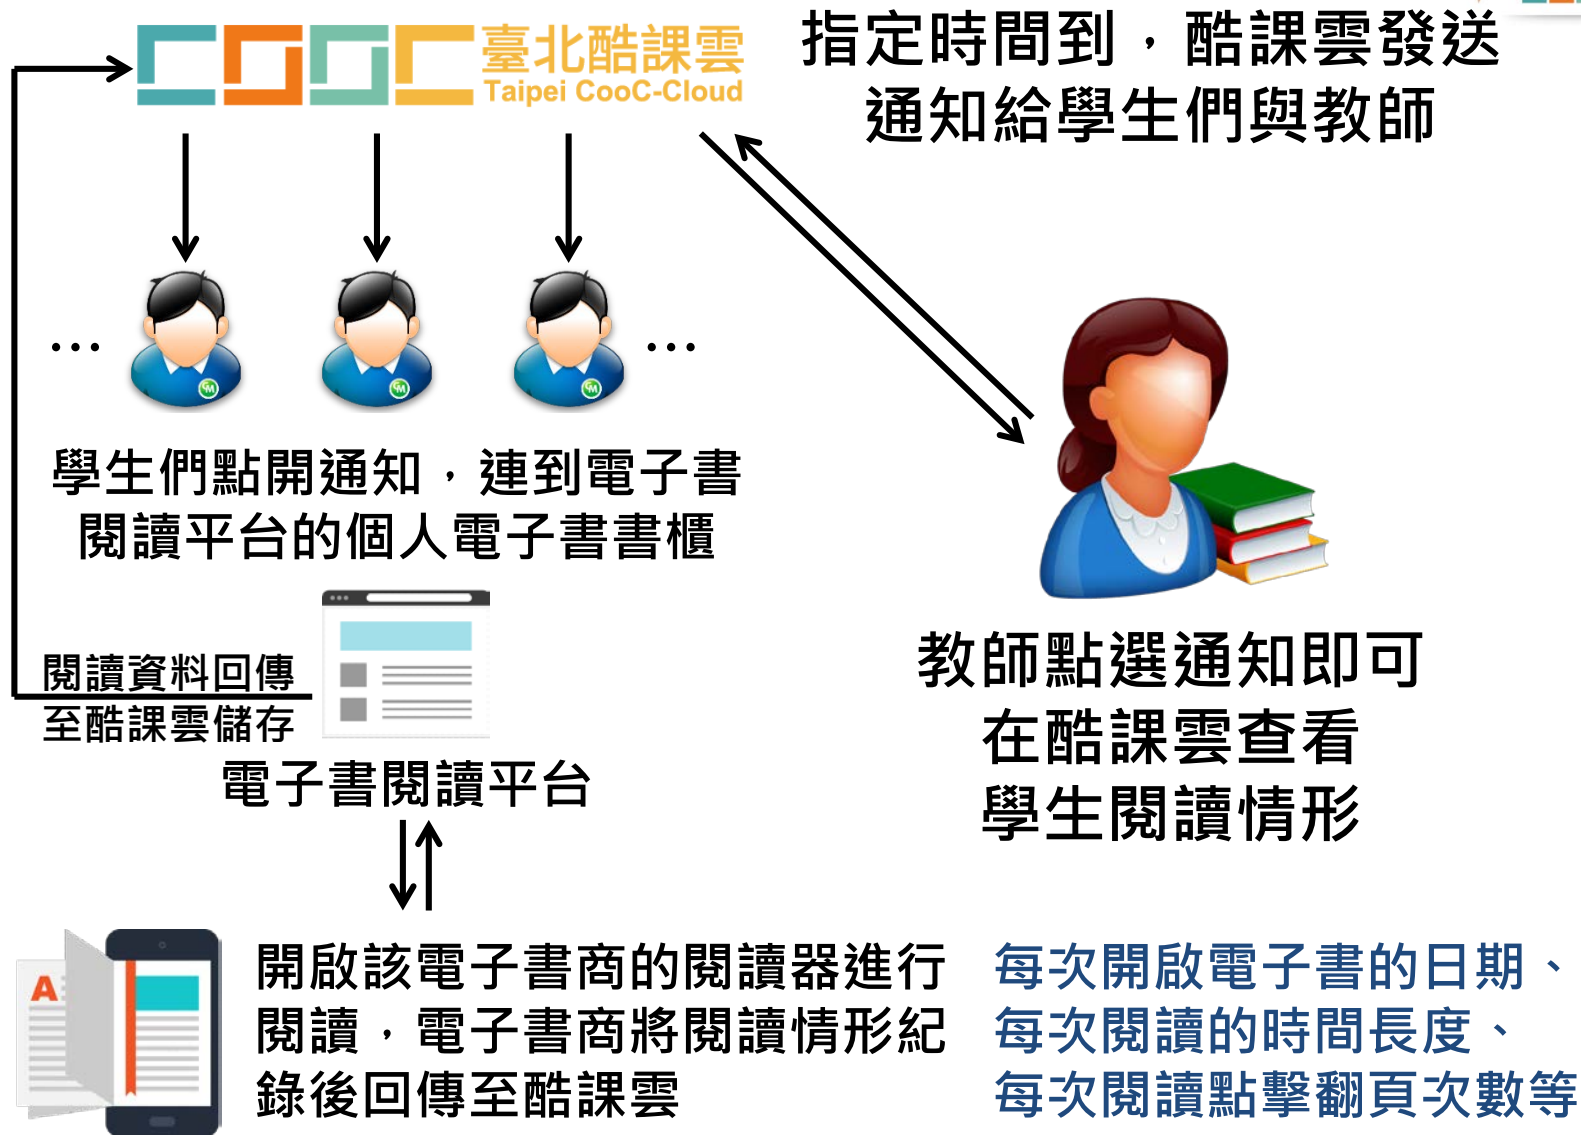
臺北酷課雲
Taipei CooC-Cloud

指定時間到，酷課雲發送通知給學生們與教師

…

…

學生們點開通知，連到電子書閱讀平台的個人電子書書櫃

閱讀資料回傳至酷課雲儲存

電子書閱讀平台

教師點選通知即可在酷課雲查看學生閱讀情形

A

開啟該電子書商的閱讀器進行閱讀，電子書商將閱讀情形紀錄後回傳至酷課雲

每次開啟電子書的日期、每次閱讀的時間長度、每次閱讀點擊翻頁次數等